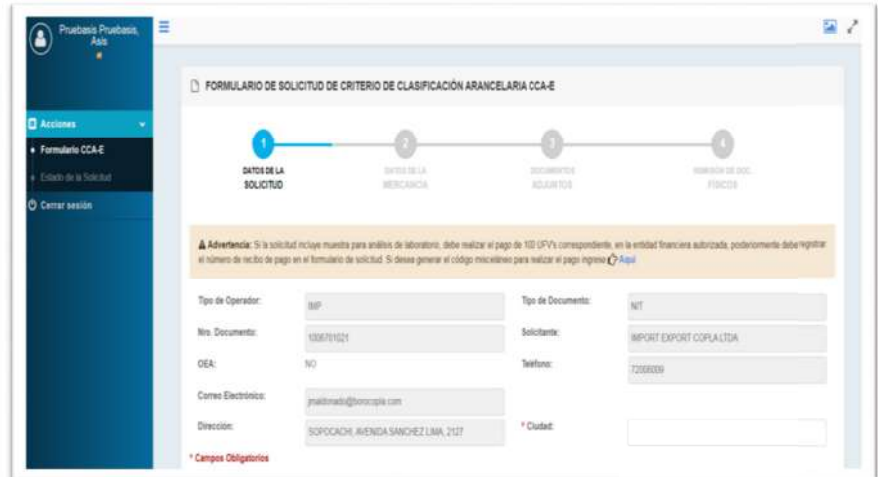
Pruebasis Pruebasis, Asis

Acciones

Formulario CCA-E

Estado de la Solicitud

Cerrar sesión

FORMULARIO DE SOLICITUD DE CRITERIO DE CLASIFICACIÓN ARANCELARIA CCA-E

1
DATOS DE LA SOLICITUD

2
DATOS DE LA MERCANCIA

3
DOCUMENTOS ADJUNTOS

4
REMISION DE DOC. FISICOS

Advertencia: Si la solicitud incluye muestra para análisis de laboratorio, debe realizar el pago de 100 UFV's correspondiente, en la entidad financiera autorizada, posteriormente debe registrar el número de recibo de pago en el formulario de solicitud. Si desea generar el código misceláneo para realizar el pago ingrese Aquí

Tipo de Operador: IMP

Tipo de Documento: NIT

Nro. Documento: 1006701021

Solicitante: IMPORT EXPORT COPLA LTDA

OEA: NO

Teléfono: 72006009

Correo Electrónico: jmaldonado@boxocopla.com

Dirección: SOPOCACHI, AVENIDA SANCHEZ LIMA, 2127

* Ciudad:

* Campos Obligatorios